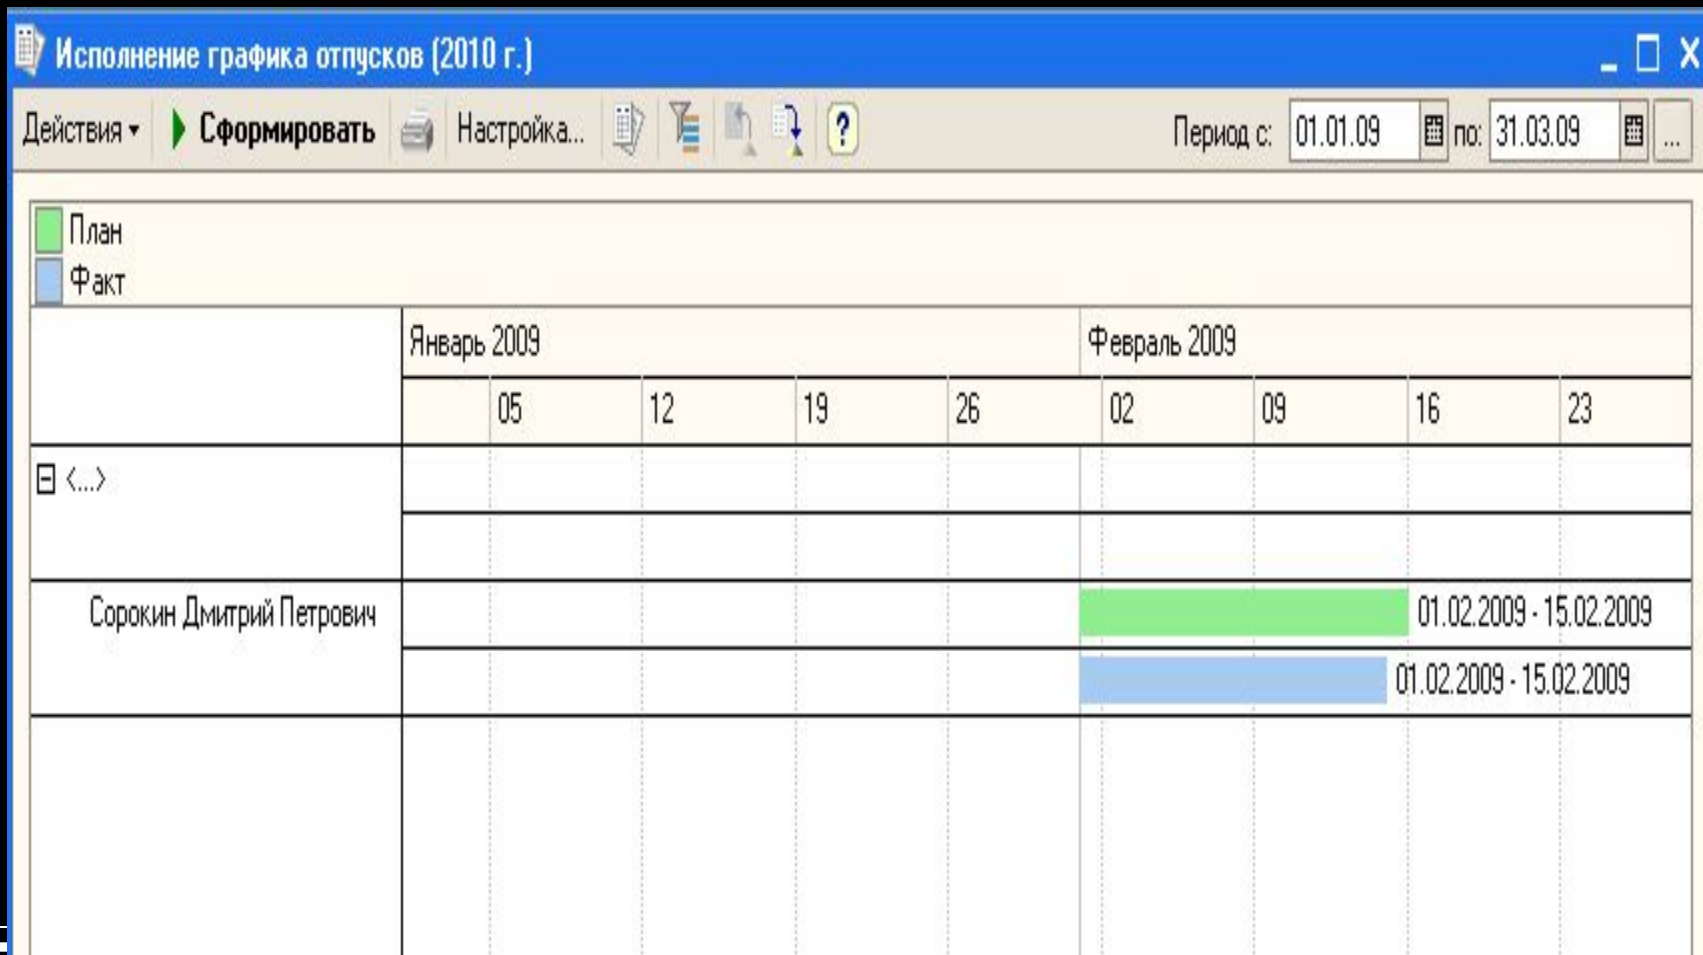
Исполнение графика отпусков (2010 г.)

Действия ▾ Сформировать Настройка... ? Период с: 01.01.09 по: 31.03.09 ...

План
Факт

Январь 2009 Февраль 2009

05 12 19 26 02 09 16 23

⊟ <...>

Сорокин Дмитрий Петрович 01.02.2009 - 15.02.2009
01.02.2009 - 15.02.2009